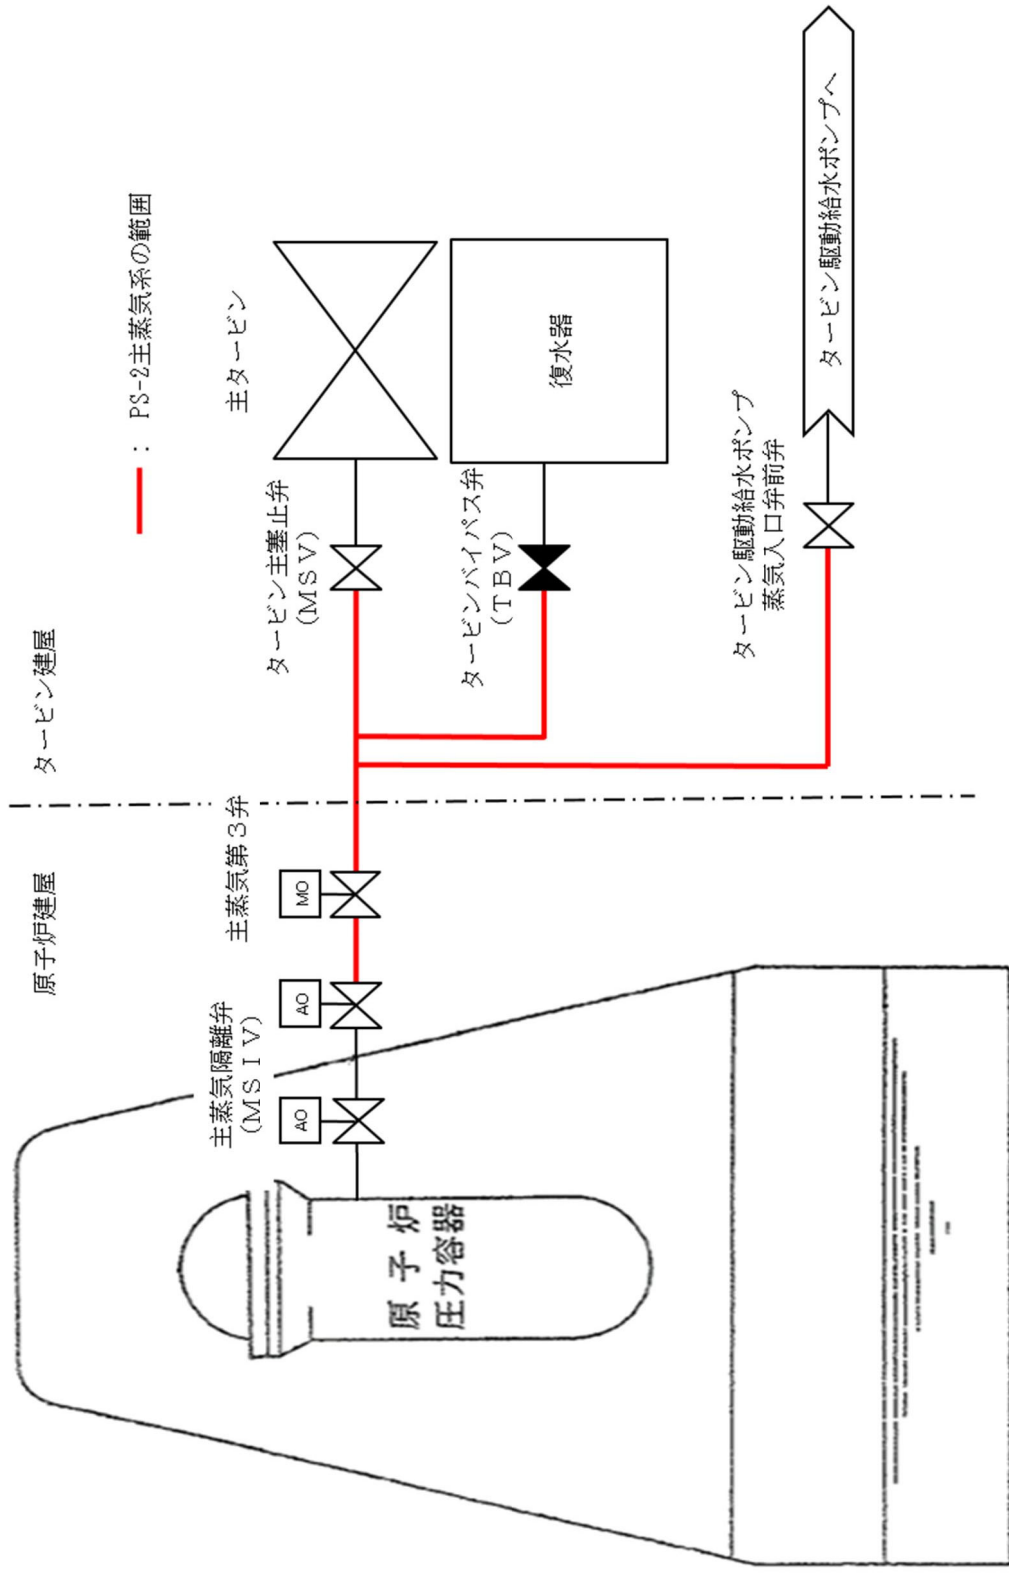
：PS-2主蒸気系の範囲

主タービン

復水器

タービン駆動給水ポンプへ

タービン主塞止弁
（ＭＳＶ）

タービンバイパス弁
（ＴＢＶ）

タービン駆動給水ポンプ
蒸気入口弁前弁

タービン建屋

原子炉建屋

主蒸気第３弁

MO

AO

AO

主蒸気隔離弁
（ＭＳＩＶ）

原子炉
圧力容器